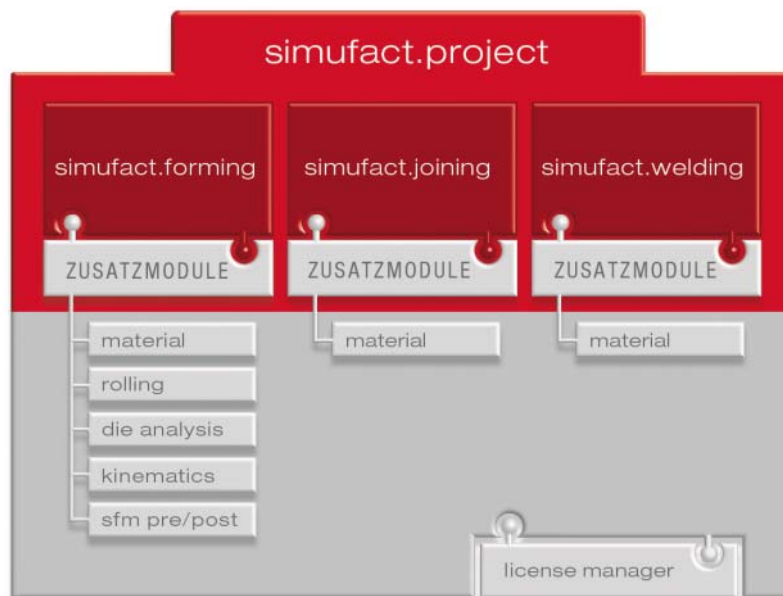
simufact.project

simufact.forming

ZUSATZMODULE

material

rolling

die analysis

kinematics

sfm pre/post

simufact.joining

ZUSATZMODULE

material

simufact.welding

ZUSATZMODULE

material

license manager